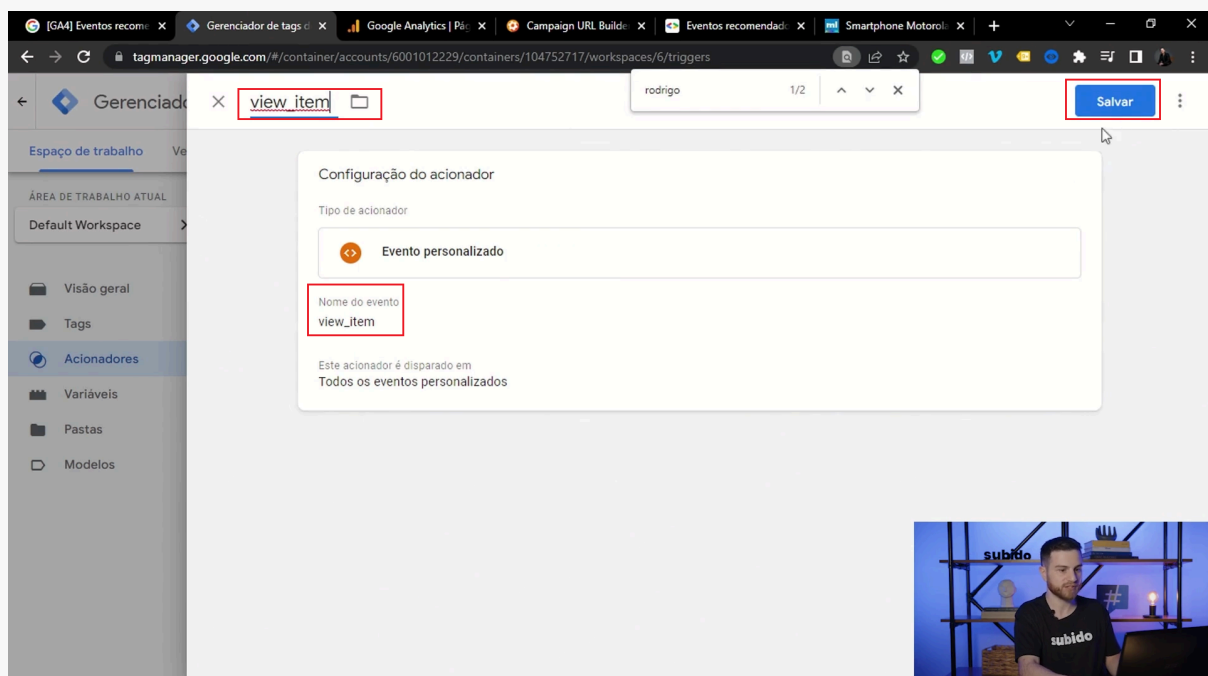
[GA4] Eventos recome ×
Gerenciador de tags d ×
Google Analytics | Pág ×
Campaign URL Builde ×
Eventos recomendado ×
Smartphone Motorola ×
+

tagmanager.google.com/#/container/accounts/6001012229/containers/104752717/workspaces/6/triggers

rodrigo 1/2

Gerenciado
×
view_item

Salvar

Espaço de trabalho Ve

ÁREA DE TRABALHO ATUAL
Default Workspace

Visão geral
Tags
Acionadores
Variáveis
Pastas
Modelos

Configuração do acionador

Tipo de acionador

Evento personalizado

Nome do evento
view_item

Este acionador é disparado em
Todos os eventos personalizados

subido
subido